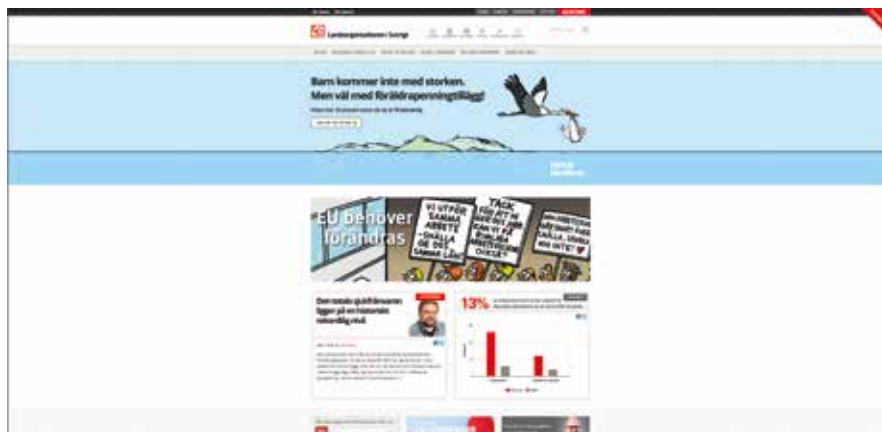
Landsorganisationen i Sverige

Barn kommer inte med storken.
Men väl med föräldrapenningtillägg!

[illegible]

EU behöver förändras

VI UTFÖR SAMMA ARBETE – SKA VI HA DÅ DE SAMMA LÖN!

TACK, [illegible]

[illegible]

Den svenska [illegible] ligger på en historisk rekordlåg nivå

13%

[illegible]